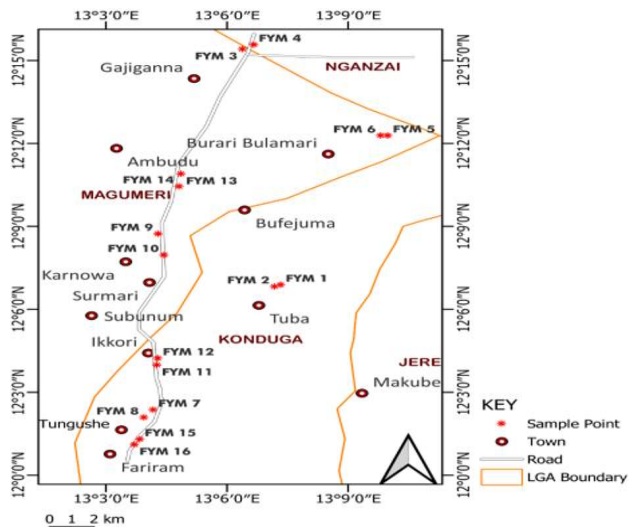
13°3'0"E 13°6'0"E 13°9'0"E

12°15'0"N 12°12'0"N 12°9'0"N 12°6'0"N 12°3'0"N 12°0'0"N

12°15'0"N 12°12'0"N 12°9'0"N 12°6'0"N 12°3'0"N 12°0'0"N

FYM 4
FYM 3
Gajiganna
NGANZAI
FYM 6 FYM 5
Burari Bulamari
Ambudu
FYM 14 FYM 13
MAGUMERI
Bufejuma
FYM 9
FYM 10
Karnowa
FYM 2 FYM 1
Surmari
Subunum
Tuba
KONDUGA
Ikkori
FYM 12
FYM 11
JERE
Makube
FYM 8 FYM 7
Tungushe
FYM 15
FYM 16
Fariram

13°3'0"E 13°6'0"E 13°9'0"E

0 1 2 km

KEY
Sample Point
Town
Road
LGA Boundary